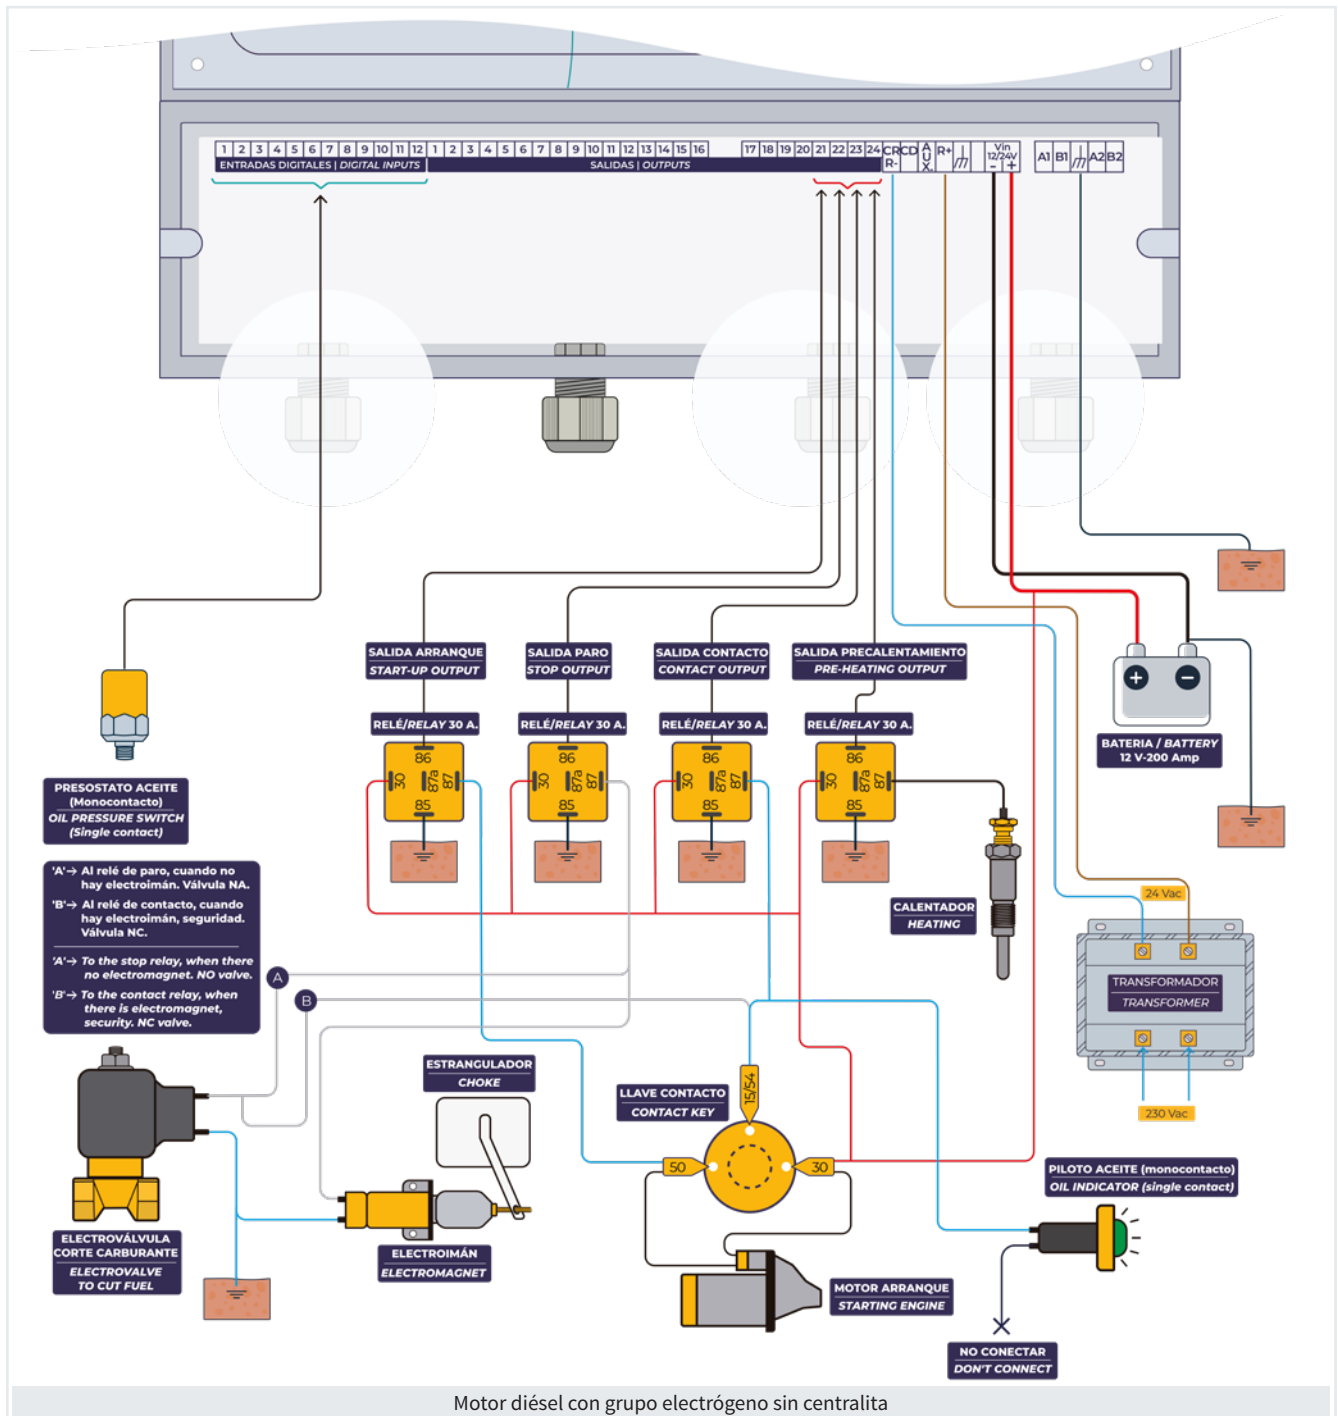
1 2 3 4 5 6 7 8 9 10 11 12 1 2 3 4 5 6 7 8 9 10 11 12 13 14 15 16 17 18 19 20 21 22 23 24 CR R- CD AUX. R+ Vin 12/24V - + A1 B1 A2 B2

ENTRADAS DIGITALES | DIGITAL INPUTS

SALIDAS | OUTPUTS

SALIDA ARRANQUE
START-UP OUTPUT

SALIDA PARO
STOP OUTPUT

SALIDA CONTACTO
CONTACT OUTPUT

SALIDA PRECALENTAMIENTO
PRE-HEATING OUTPUT

RELÉ/RELAY 30 A.

RELÉ/RELAY 30 A.

RELÉ/RELAY 30 A.

RELÉ/RELAY 30 A.

86 30 87a 87 85

86 30 87a 87 85

86 30 87a 87 85

86 30 87a 87 85

BATERIA / BATTERY
12 V-200 Amp

PRESOSTATO ACEITE
(Monocontacto)
OIL PRESSURE SWITCH
(Single contact)

'A'→ Al relé de paro, cuando no hay electroimán. Válvula NA.
'B'→ Al relé de contacto, cuando hay electroimán, seguridad. Válvula NC.

'A'→ To the stop relay, when there no electromagnet. NO valve.
'B'→ To the contact relay, when there is electromagnet, security. NC valve.

A

B

CALENTADOR
HEATING

24 Vac

TRANSFORMADOR
TRANSFORMER

230 Vac

ESTRANGULADOR
CHOKE

LLAVE CONTACTO
CONTACT KEY

15/54

50

30

PILOTO ACEITE (monocontacto)
OIL INDICATOR (single contact)

ELECTROVÁLVULA
CORTE CARBURANTE
ELECTROVALVE
TO CUT FUEL

ELECTROIMÁN
ELECTROMAGNET

MOTOR ARRANQUE
STARTING ENGINE

NO CONECTAR
DON'T CONNECT

Motor diésel con grupo electrógeno sin centralita